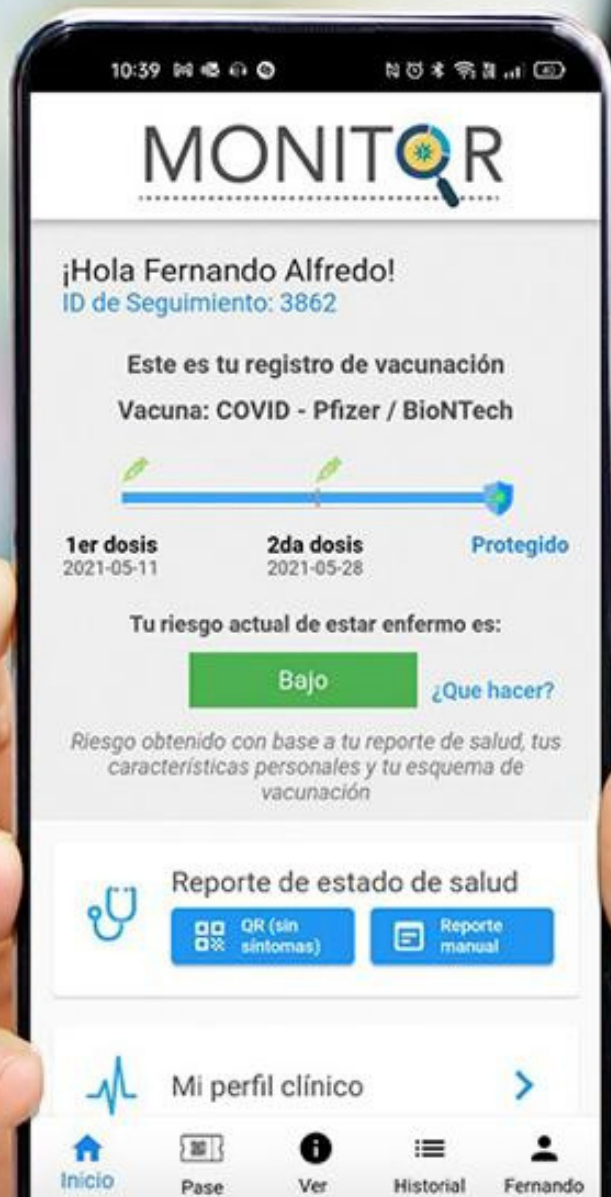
10:39

MONITOR

¡Hola Fernando Alfredo!
ID de Seguimiento: 3862

Este es tu registro de vacunación

Vacuna: COVID - Pfizer / BioNTech

1er dosis
2021-05-11

2da dosis
2021-05-28

Protegido

Tu riesgo actual de estar enfermo es:

Bajo

¿Que hacer?

Riesgo obtenido con base a tu reporte de salud, tus características personales y tu esquema de vacunación

Reporte de estado de salud

QR (sin síntomas)

Reporte manual

Mi perfil clínico

Inicio

Pase

Ver

Historial

Fernando